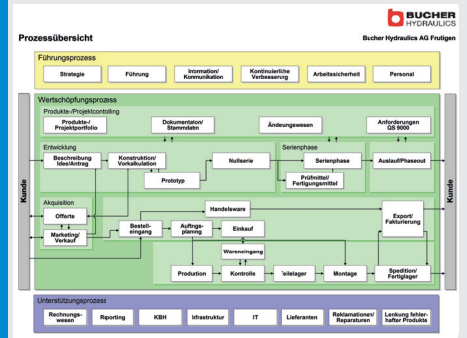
BUCHER
HYDRAULICS

Prozessübersicht

Bucher Hydraulics AG Frutigen

Führungsprozess

Strategie

Führung

Information/
Kommunikation

Kontinuierliche
Verbesserung

Arbeitssicherheit

Personal

Wertschöpfungsprozess

Kunde

Produkte-/Projektcontrolling

Produkte-/
Projektportfolio

Dokumentation/
Stammdaten

Änderungswesen

Anforderungen
QS 9000

Entwicklung

Beschreibung
Idee/Antrag

Konstruktion/
Vorkalkulation

Prototyp

Nullserie

Serienphase

Serienphase

Prüfmittel/
Fertigungsmittel

Auslauf/Phaseout

Akquisition

Offerte

Marketing/
Verkauf

Bestell-
eingang

Auftrags-
planung

Handelsware

Einkauf

Export/
Fakturierung

Wareneingang

Produktion

Kontrolle

Teilelager

Montage

Spedition/
Fertiglager

Kunde

Unterstützungsprozess

Rechnungs-
wesen

Reporting

KBH

Infrastruktur

IT

Lieferanten

Reklamationen/
Reparaturen

Lenkung fehler-
hafter Produkte